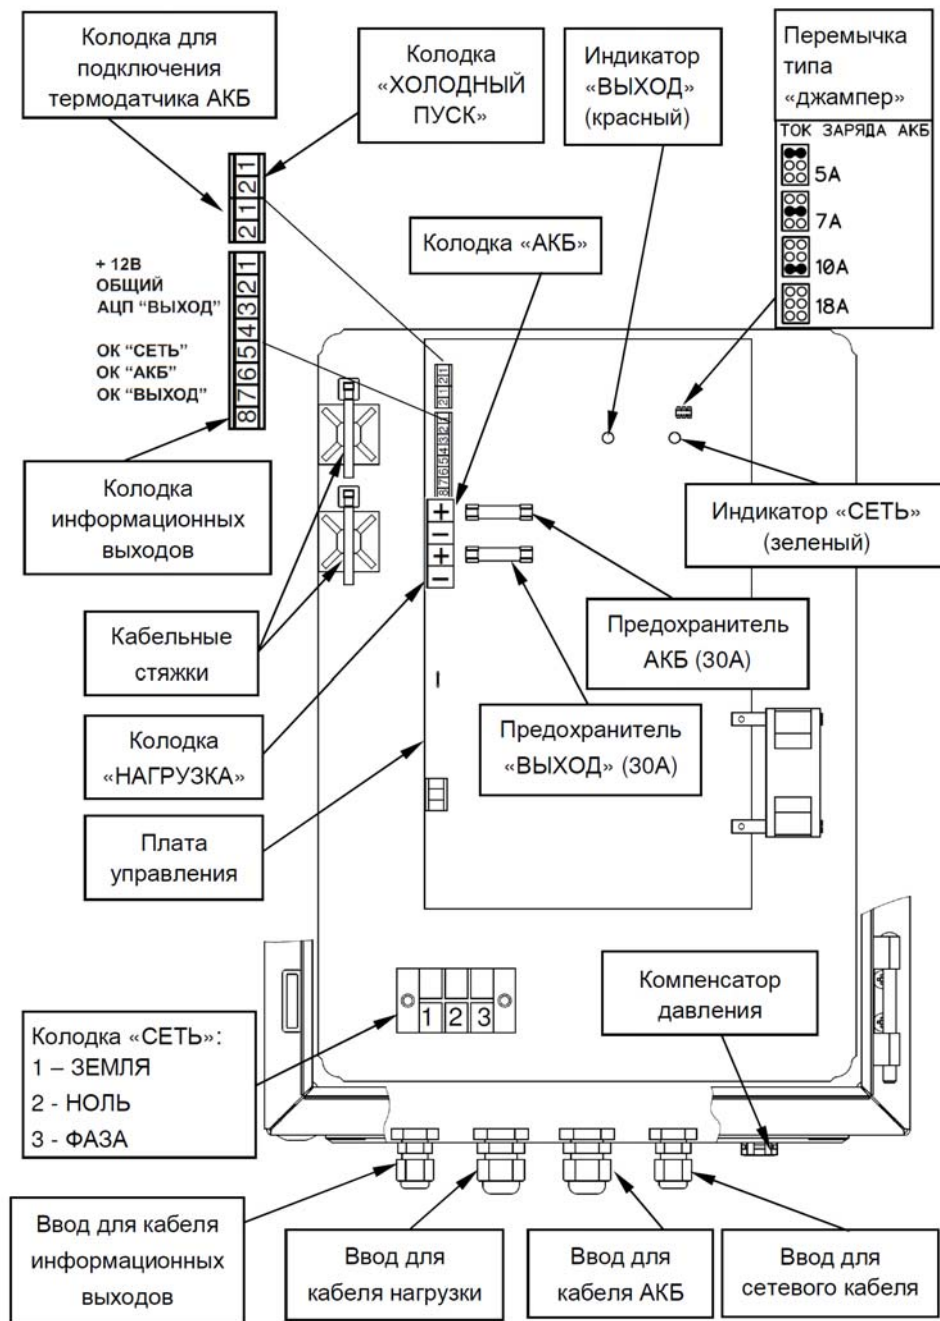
Колодка для подключения термодатчика АКБ

Колодка «ХОЛОДНЫЙ ПУСК»

Индикатор «ВЫХОД» (красный)

Перемычка типа «джампер»

ТОК ЗАРЯДА АКБ

5А

7А

10А

18А

2 1

2 1

+ 12В
ОБЩИЙ
АЦП "ВЫХОД"

ОК "СЕТЬ"
ОК "АКБ"
ОК "ВЫХОД"

1 2 3 4 5 6 7 8

Колодка «АКБ»

+
–
+
–

Колодка информационных выходов

Индикатор «СЕТЬ» (зеленый)

Кабельные стяжки

Предохранитель АКБ (30А)

Колодка «НАГРУЗКА»

Предохранитель «ВЫХОД» (30А)

Плата управления

Компенсатор давления

1 2 3

Колодка «СЕТЬ»:
1 – ЗЕМЛЯ
2 - НОЛЬ
3 - ФАЗА

Ввод для кабеля информационных выходов

Ввод для кабеля нагрузки

Ввод для кабеля АКБ

Ввод для сетевого кабеля